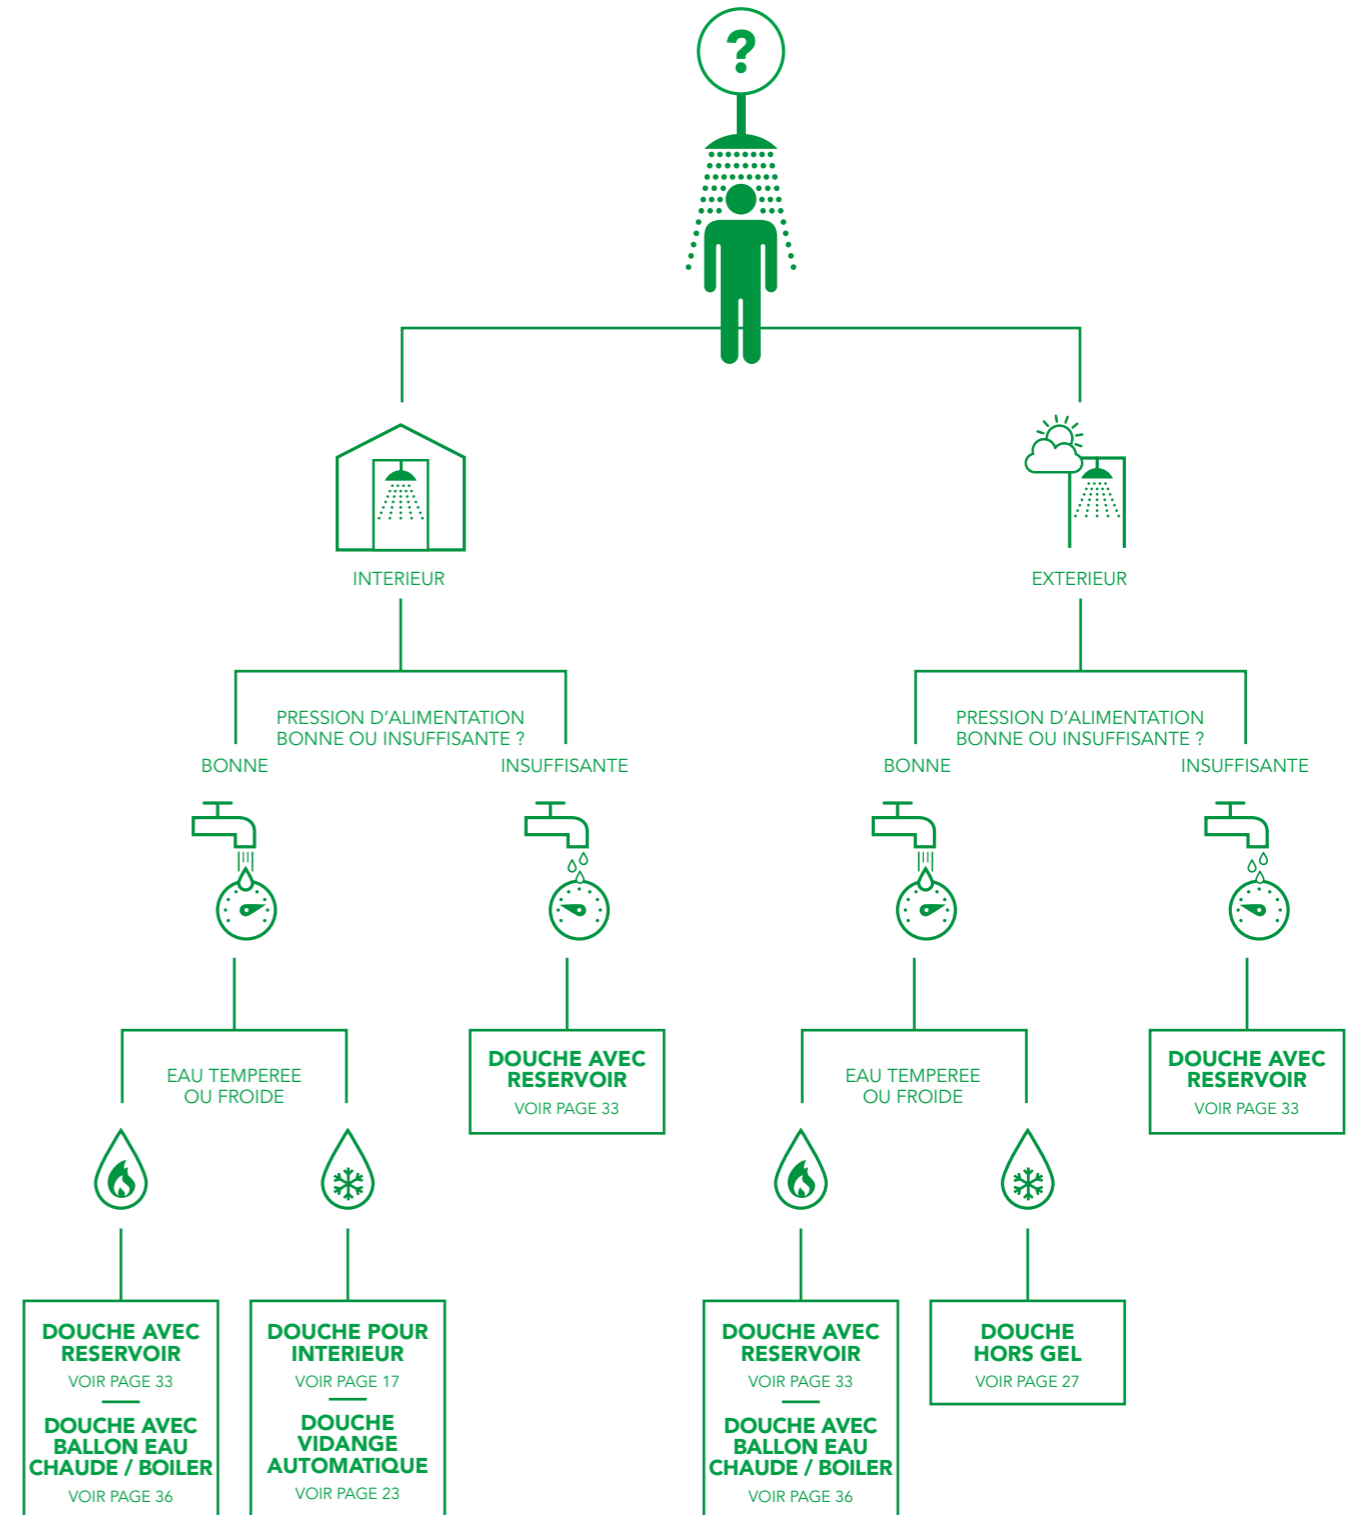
?

INTERIEUR

EXTERIEUR

PRESSION D'ALIMENTATION BONNE OU INSUFFISANTE ?

BONNE

INSUFFISANTE

PRESSION D'ALIMENTATION BONNE OU INSUFFISANTE ?

BONNE

INSUFFISANTE

EAU TEMPEREE OU FROIDE

DOUCHE AVEC RESERVOIR
VOIR PAGE 33

EAU TEMPEREE OU FROIDE

DOUCHE AVEC RESERVOIR
VOIR PAGE 33

DOUCHE AVEC RESERVOIR
VOIR PAGE 33

DOUCHE AVEC BALLON EAU CHAUDE / BOILER
VOIR PAGE 36

DOUCHE POUR INTERIEUR
VOIR PAGE 17

DOUCHE VIDANGE AUTOMATIQUE
VOIR PAGE 23

DOUCHE AVEC RESERVOIR
VOIR PAGE 33

DOUCHE AVEC BALLON EAU CHAUDE / BOILER
VOIR PAGE 36

DOUCHE HORS GEL
VOIR PAGE 27